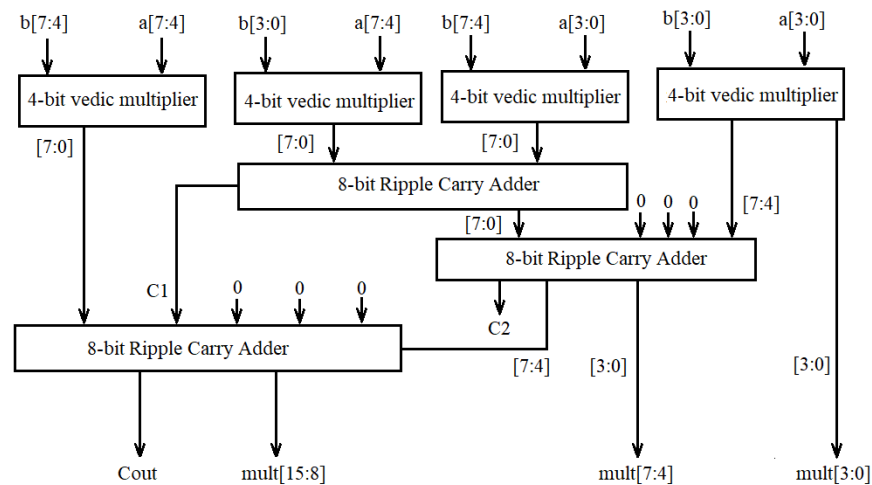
b[7:4] a[7:4] b[3:0] a[7:4] b[7:4] a[3:0] b[3:0] a[3:0]

4-bit vedic multiplier
4-bit vedic multiplier
4-bit vedic multiplier
4-bit vedic multiplier

[7:0]
[7:0]
[7:0]

8-bit Ripple Carry Adder

0 0 0
[7:4]
[7:0]

8-bit Ripple Carry Adder

C1 0 0 0

8-bit Ripple Carry Adder

C2
[7:4]
[3:0]
[3:0]

Cout mult[15:8] mult[7:4] mult[3:0]